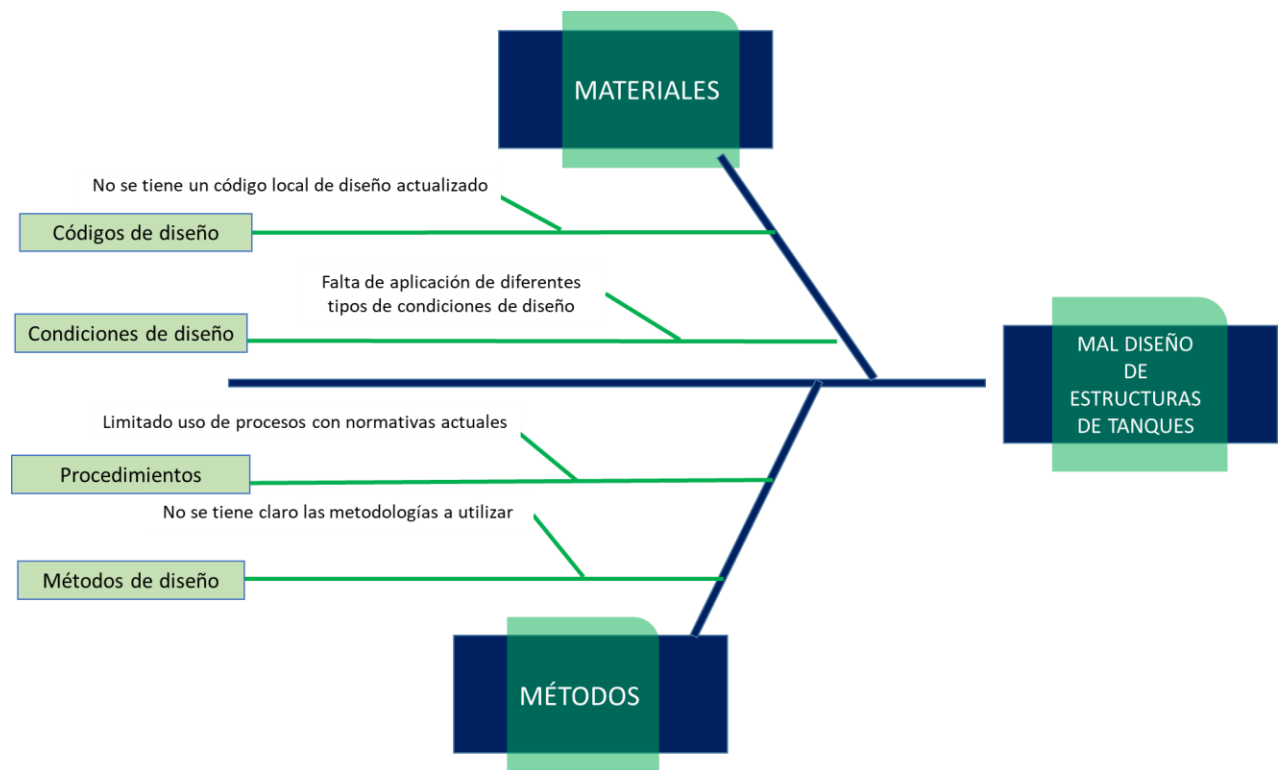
MATERIALES

No se tiene un código local de diseño actualizado

Códigos de diseño

Falta de aplicación de diferentes tipos de condiciones de diseño

Condiciones de diseño

MAL DISEÑO DE ESTRUCTURAS DE TANQUES

Limitado uso de procesos con normativas actuales

Procedimientos

No se tiene claro las metodologías a utilizar

Métodos de diseño

MÉTODOS